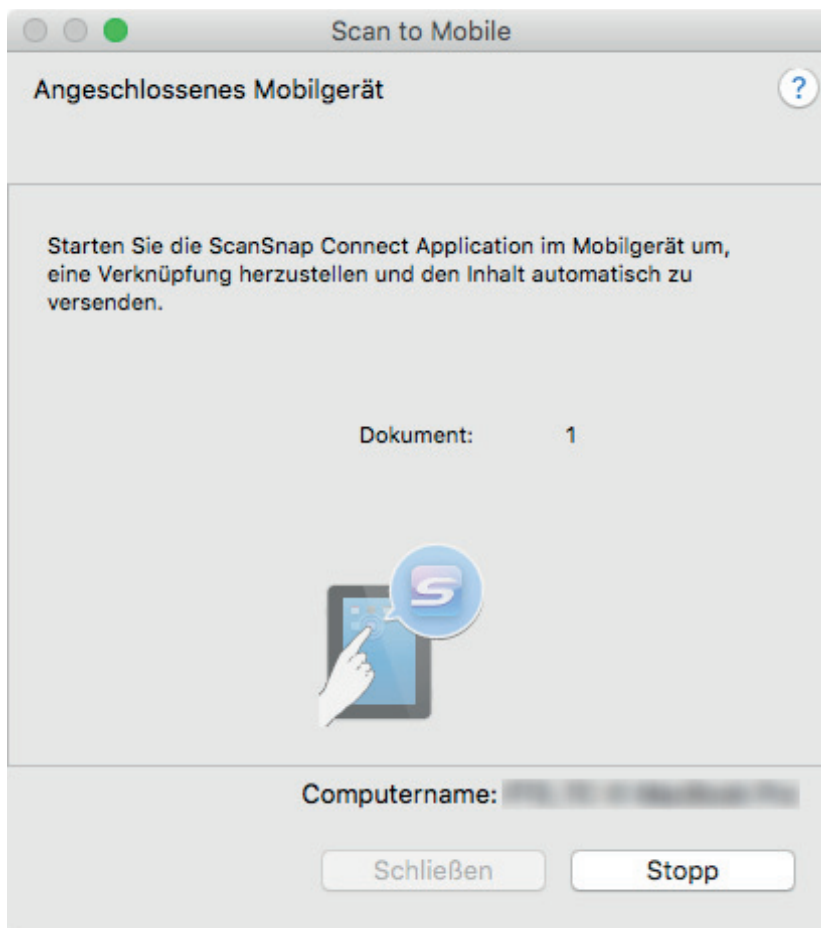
Scan to Mobile

Angeschlossenes Mobilgerät

?

Starten Sie die ScanSnap Connect Application im Mobilgerät um, eine Verknüpfung herzustellen und den Inhalt automatisch zu versenden.

Dokument: 1

Computername: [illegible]

Schließen

Stopp